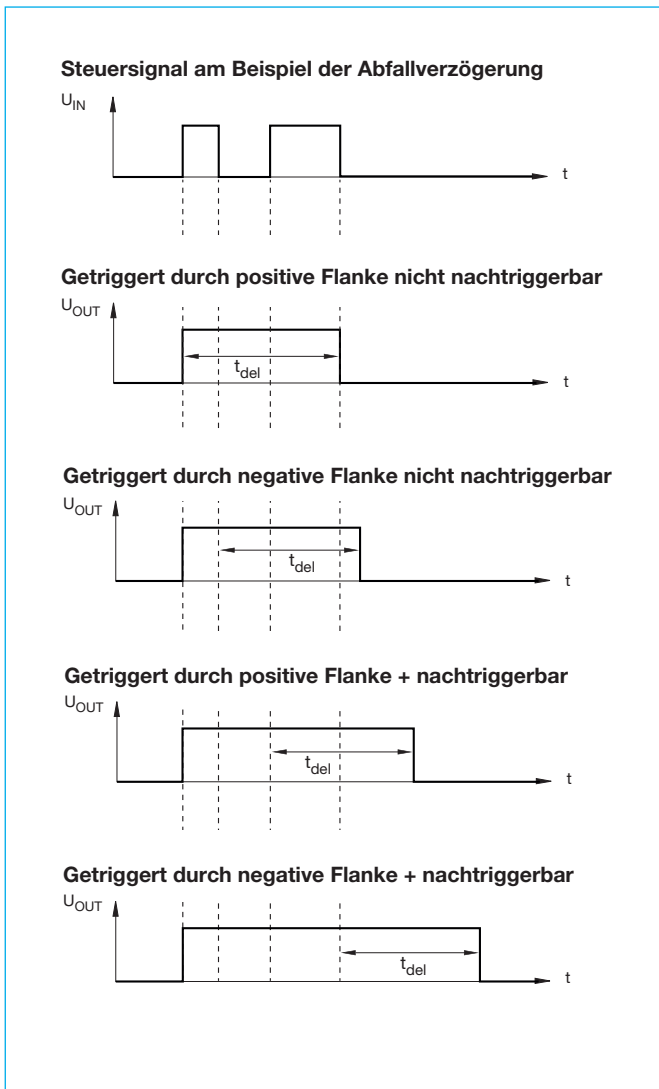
Steuersignal am Beispiel der Abfallverzögerung

$U_{IN}$

t

Getriggert durch positive Flanke nicht nachtriggerbar

$U_{OUT}$

$t_{del}$

t

Getriggert durch negative Flanke nicht nachtriggerbar

$U_{OUT}$

$t_{del}$

t

Getriggert durch positive Flanke + nachtriggerbar

$U_{OUT}$

$t_{del}$

t

Getriggert durch negative Flanke + nachtriggerbar

$U_{OUT}$

$t_{del}$

t